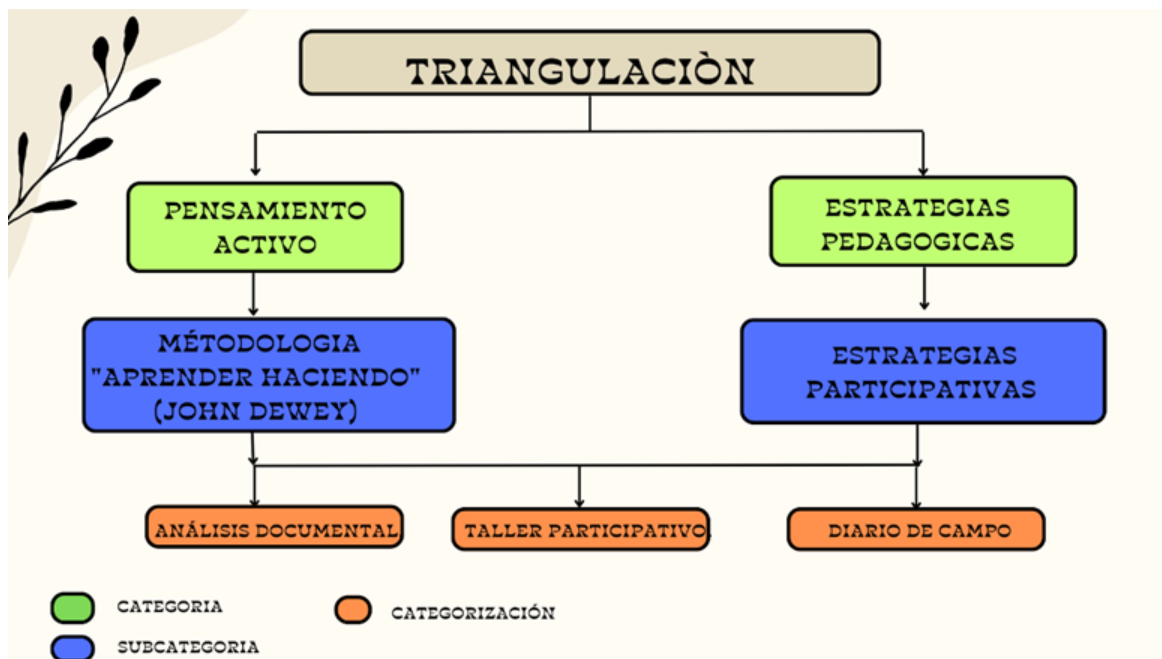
TRIANGULACIÒN

PENSAMIENTO ACTIVO

ESTRATEGIAS PEDAGOGICAS

MÉTODOLOGIA "APRENDER HACIENDO" (JOHN DEWEY)

ESTRATEGIAS PARTICIPATIVAS

ANÁLISIS DOCUMENTAL

TALLER PARTICIPATIVO

DIARIO DE CAMPO

CATEGORIA

SUBCATEGORIA

CATEGORIZACIÓN